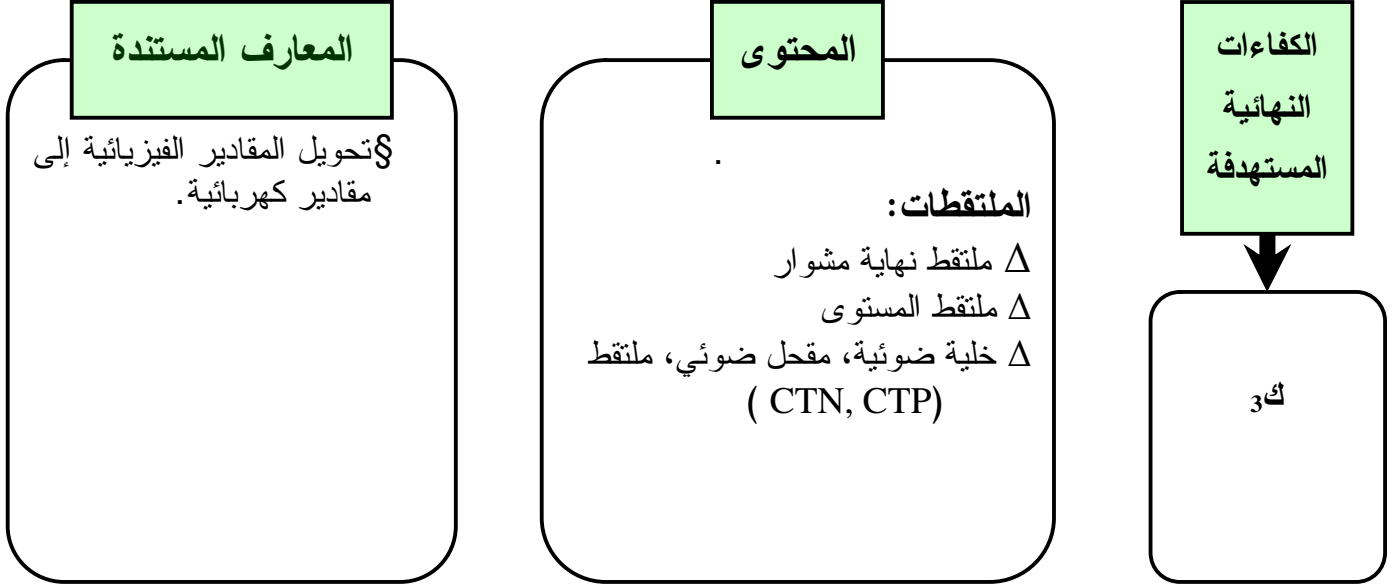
الكفاءات النهائية المستهدفة

ك$_3$

المحتوى

.

الملتقطات:

Δ ملتقط نهاية مشوار

Δ ملتقط المستوى

Δ خلية ضوئية، مقحل ضوئي، ملتقط ( CTN, CTP)

المعارف المستندة

§تحويل المقادير الفيزيائية إلى مقادير كهربائية.